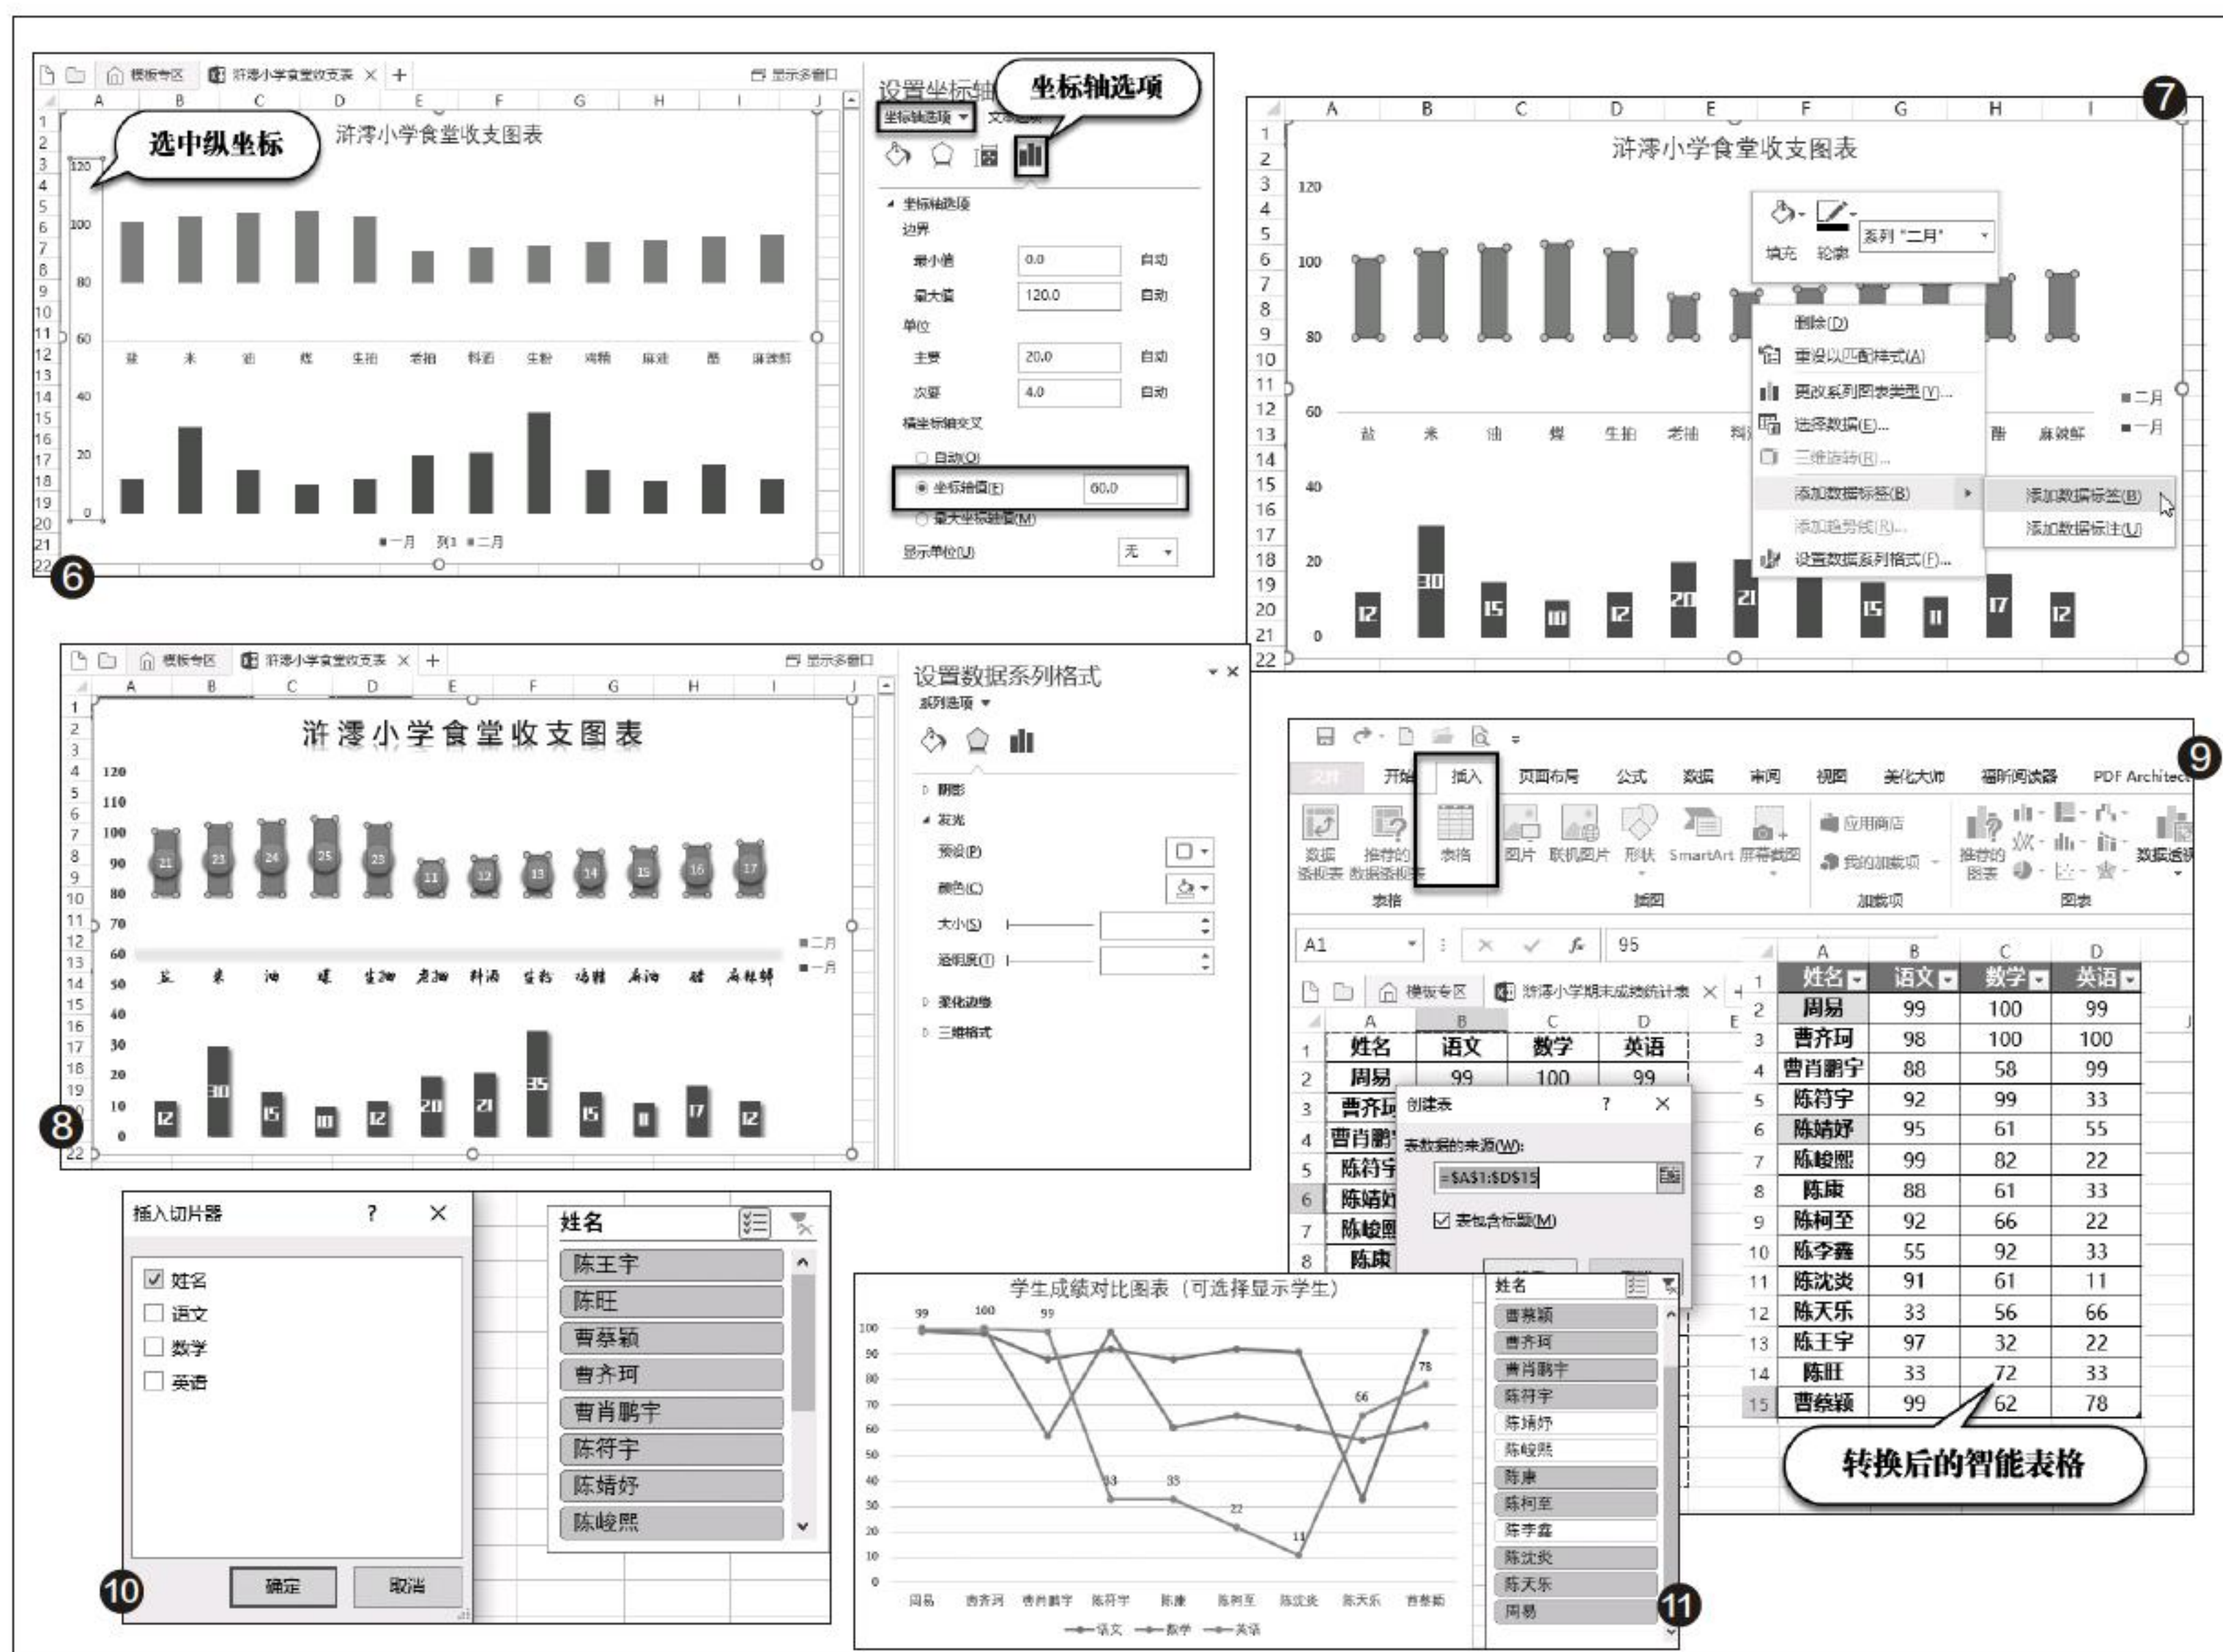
模板专区 浒澪小学食堂收支表 + 显示多窗口

选中纵坐标

浒澪小学食堂收支图表

120 100 80 60 40 20 0

盐 米 油 煤 生抽 老抽 料酒 生粉 鸡精 麻油 醋 麻辣鲜

■一月 列1 ■二月

设置坐标轴格式

坐标轴选项

坐标轴选项 ▾ 文本选项

坐标轴选项
边界
最小值 0.0 自动
最大值 120.0 自动
单位
主要 20.0 自动
次要 4.0 自动
横坐标轴交叉
自动(O)
坐标轴值(E) 60.0
最大坐标轴值(M)
显示单位(U) 无

6

7

浒澪小学食堂收支图表

120 100 80 60 40 20 0

填充 轮廓 系列 "二月"

删除(D)
重设以匹配样式(A)
更改系列图表类型(Y)...
选择数据(E)...
三维旋转(R)...
添加数据标签(B)
添加数据标签(B)
添加数据标注(U)
添加趋势线(R)...
设置数据系列格式(F)...

盐 米 油 煤 生抽 老抽 料 醋 麻辣鲜

■二月 ■一月

12 30 15 10 12 20 21 15 11 17 12

8

浒澪小学食堂收支图表

120 110 100 90 80 70 60 50 40 30 20 10 0

21 23 24 25 23 11 12 13 14 15 16 17

盐 米 油 煤 生抽 老抽 料酒 生粉 鸡精 麻油 醋 麻辣鲜

■二月 ■一月

12 30 15 10 12 20 21 35 15 8 17 12

设置数据系列格式

系列选项 ▾

阴影
发光
预设(P)
颜色(C)
大小(S)
透明度(T)
柔化边缘
三维格式

9

开始 插入 页面布局 公式 数据 审阅 视图 美化大师 福昕阅读器 PDF Architect

数据透视表 推荐的数据透视表 表格 图片 联机图片 形状 SmartArt 屏幕截图 应用商店 我的加载项 推荐的图表 数据透视

表格 插图 加载项 图表

A1 95

模板专区 浒澪小学期末成绩统计表

| | A | B | C | D |
|---|---|---|---|---|
| 1 | 姓名 | 语文 | 数学 | 英语 |
| 2 | 周易 | 99 | 100 | 99 |
| 3 | 曹齐珂 | | | |
| 4 | 曹肖鹏 | | | |
| 5 | 陈符宇 | | | |
| 6 | 陈婧 | | | |
| 7 | 陈峻熙 | | | |
| 8 | 陈康 | | | |

创建表 ? ×
表数据的来源(W):
=$A$1:$D$15
表包含标题(M)

| | A | B | C | D |
|---|---|---|---|---|
| 1 | 姓名 | 语文 | 数学 | 英语 |
| 2 | 周易 | 99 | 100 | 99 |
| 3 | 曹齐珂 | 98 | 100 | 100 |
| 4 | 曹肖鹏宇 | 88 | 58 | 99 |
| 5 | 陈符宇 | 92 | 99 | 33 |
| 6 | 陈婧妤 | 95 | 61 | 55 |
| 7 | 陈峻熙 | 99 | 82 | 22 |
| 8 | 陈康 | 88 | 61 | 33 |
| 9 | 陈柯至 | 92 | 66 | 22 |
| 10 | 陈李鑫 | 55 | 92 | 33 |
| 11 | 陈沈炎 | 91 | 61 | 11 |
| 12 | 陈天乐 | 33 | 56 | 66 |
| 13 | 陈王宇 | 97 | 32 | 22 |
| 14 | 陈旺 | 33 | 72 | 33 |
| 15 | 曹蔡颖 | 99 | 62 | 78 |

转换后的智能表格

插入切片器 ? ×
姓名
语文
数学
英语
确定 取消

10

姓名
陈王宇
陈旺
曹蔡颖
曹齐珂
曹肖鹏宇
陈符宇
陈婧妤
陈峻熙

学生成绩对比图表（可选择显示学生）

100 90 80 70 60 50 40 30 20 10 0

99 100 99 33 33 22 11 66 78

周易 曹齐珂 曹肖鹏宇 陈符宇 陈康 陈柯至 陈沈炎 陈天乐 曹蔡颖

语文 数学 英语

姓名
曹蔡颖
曹齐珂
曹肖鹏宇
陈符宇
陈婧妤
陈峻熙
陈康
陈柯至
陈李鑫
陈沈炎
陈天乐
周易

11